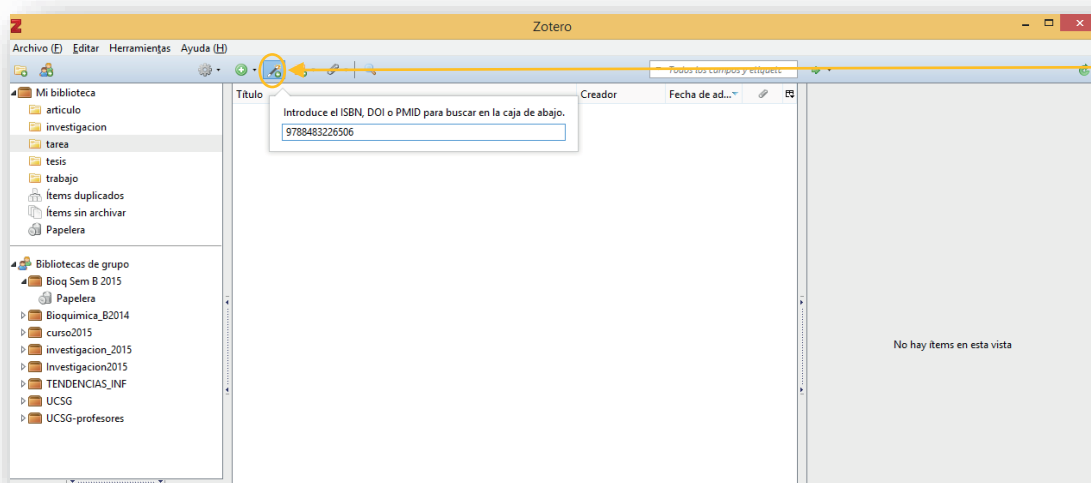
Zotero

Archivo (F) Editar Herramientas Ayuda (H)

Todos los campos y etiquet

Mi biblioteca
articulo
investigacion
tarea
tesis
trabajo
Ítems duplicados
Ítems sin archivar
Papelera

Bibliotecas de grupo
Bioq Sem B 2015
Papelera
Bioquimica_B2014
curso2015
investigacion_2015
Investigacion2015
TENDENCIAS_INF
UCSG
UCSG-profesores

Título
Creador
Fecha de ad...

Introduce el ISBN, DOI o PMID para buscar en la caja de abajo.
9788483226506

No hay ítems en esta vista